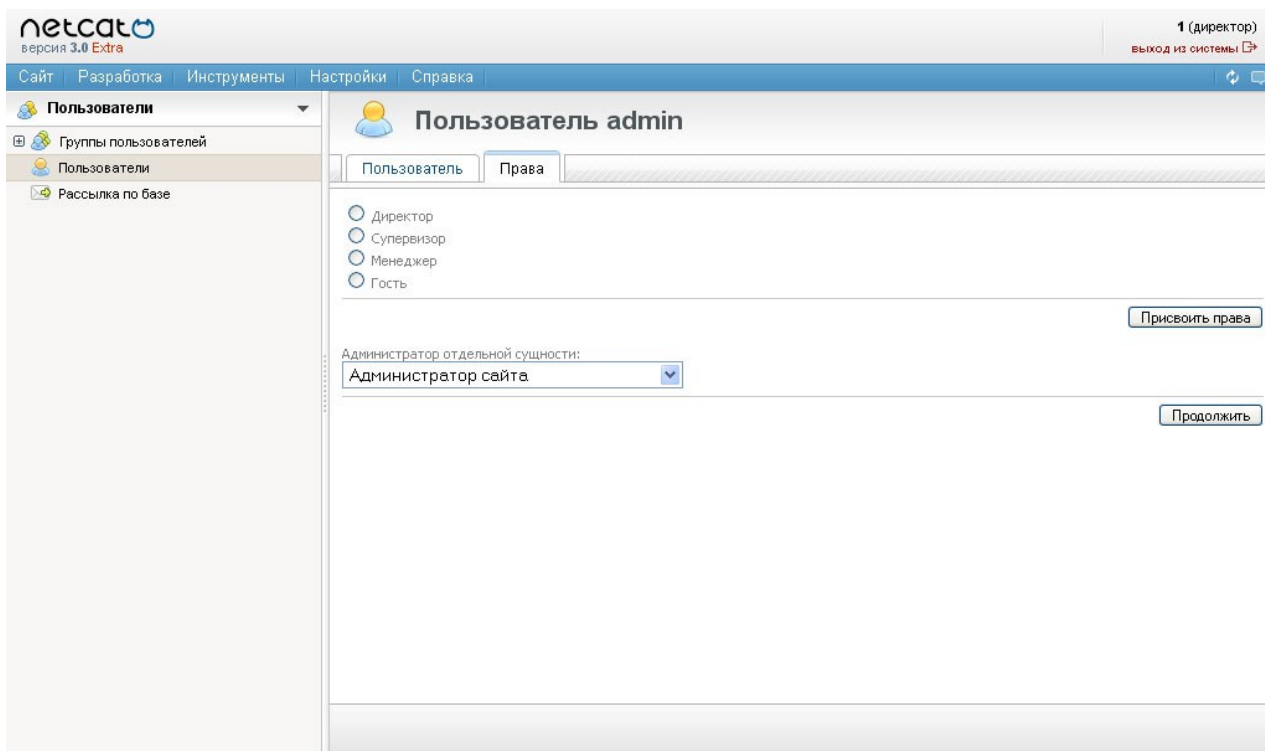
netcat
версия 3.0 Extra

1 (директор)
выход из системы

Сайт | Разработка | Инструменты | Настройки | Справка

Пользователи

Группы пользователей
Пользователи
Рассылка по базе

Пользователь admin

Пользователь | Права

Директор
Супервизор
Менеджер
Гость

Присвоить права

Администратор отдельной сущности:
Администратор сайта

Продолжить